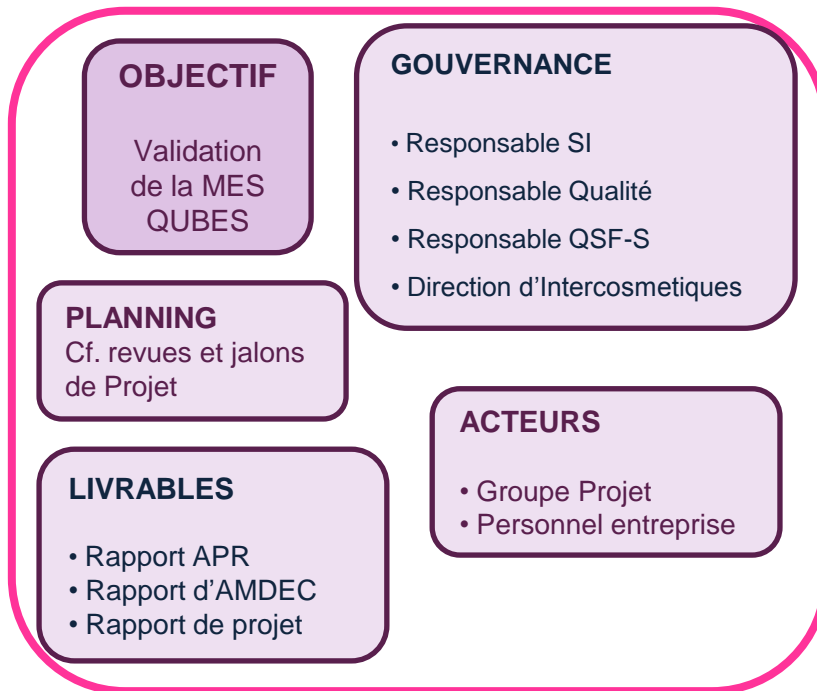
OBJECTIF

Validation de la MES QUBES

GOUVERNANCE

• Responsable SI
• Responsable Qualité
• Responsable QSF-S
• Direction d'Intercosmetiques

PLANNING
Cf. revues et jalons de Projet

ACTEURS

• Groupe Projet
• Personnel entreprise

LIVRABLES

• Rapport APR
• Rapport d'AMDEC
• Rapport de projet